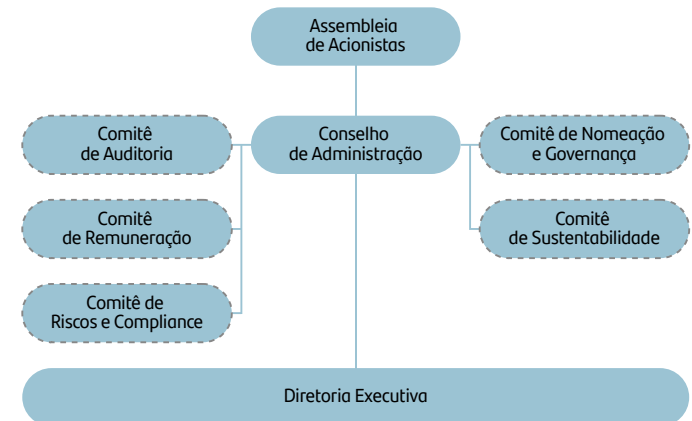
Assembleia de Acionistas

Comitê de Auditoria

Conselho de Administração

Comitê de Nomeação e Governança

Comitê de Remuneração

Comitê de Sustentabilidade

Comitê de Riscos e Compliance

Diretoria Executiva